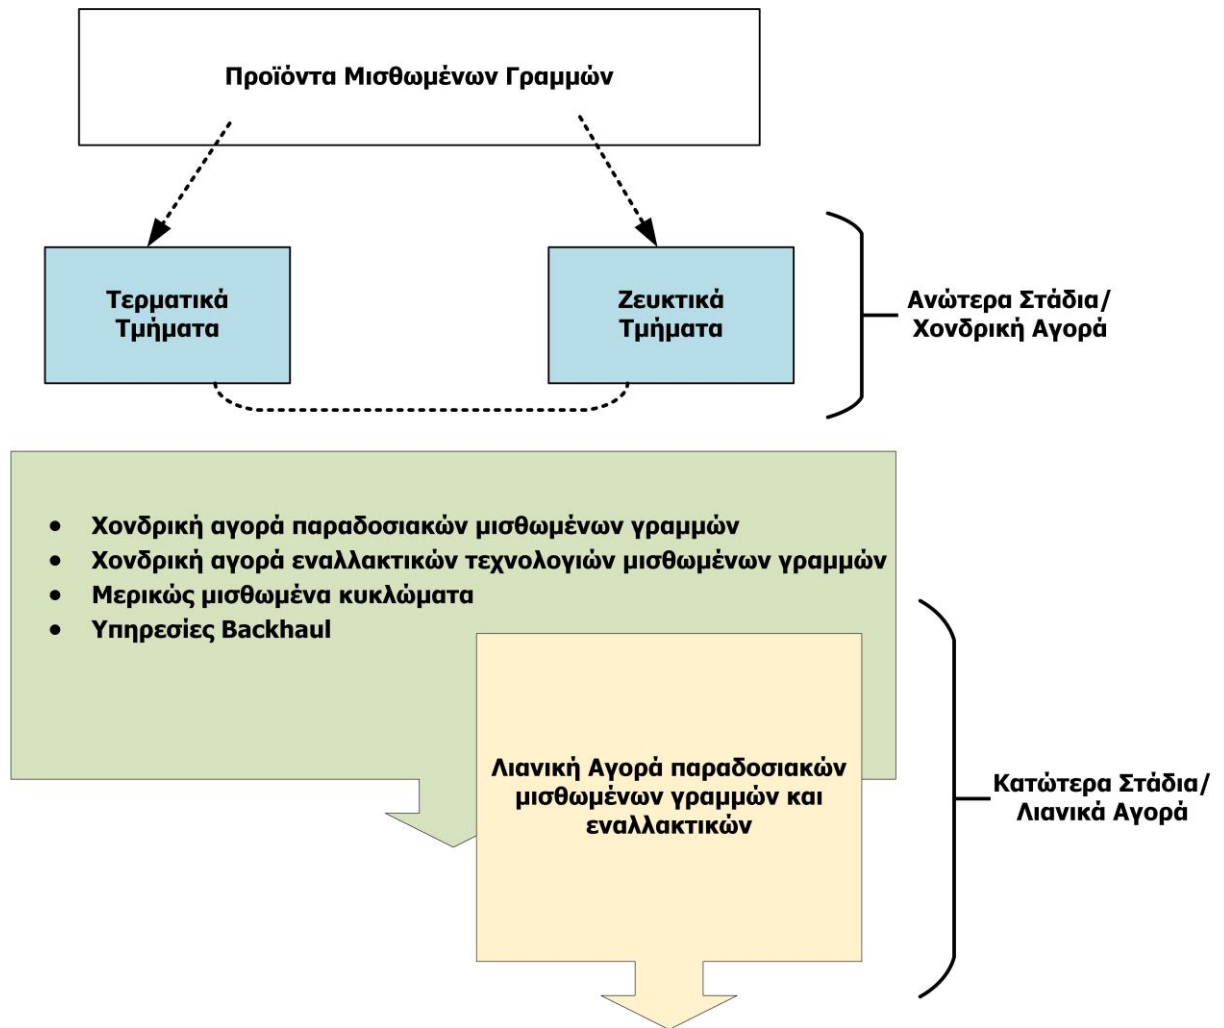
Προϊόντα Μισθωμένων Γραμμών

Τερματικά Τμήματα

Ζευκτικά Τμήματα

Ανώτερα Στάδια/ Χονδρική Αγορά

- Χονδρική αγορά παραδοσιακών μισθωμένων γραμμών
- Χονδρική αγορά εναλλακτικών τεχνολογιών μισθωμένων γραμμών
- Μερικώς μισθωμένα κυκλώματα
- Υπηρεσίες Backhaul

Λιανική Αγορά παραδοσιακών μισθωμένων γραμμών και εναλλακτικών

Κατώτερα Στάδια/ Λιανικά Αγορά